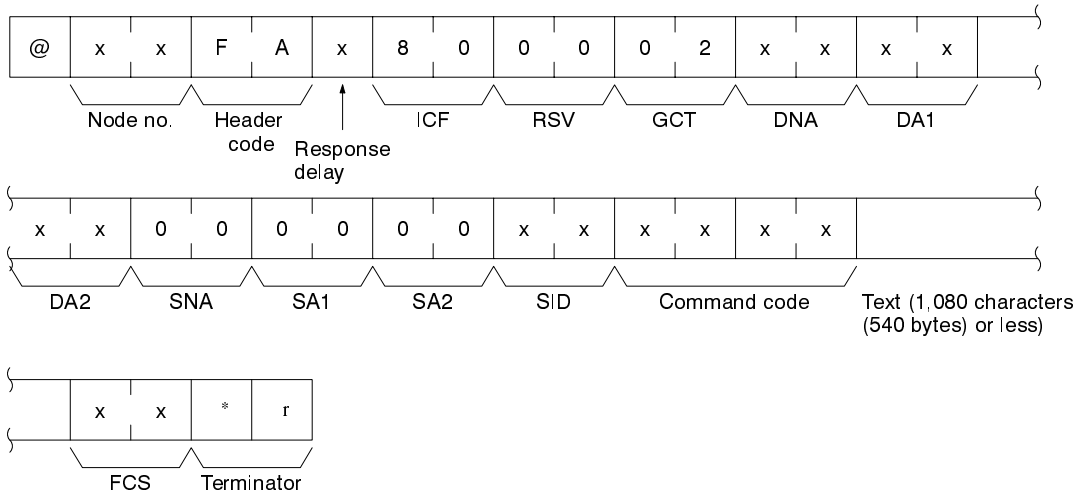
| @ | x | x | F | A | x | 8 | 0 | 0 | 0 | 0 | 2 | x | x | x | x |
|---|---|---|---|---|---|---|---|---|---|---|---|---|---|---|---|

Node no. Header code Response delay ICF RSV GCT DNA DA1

| x | x | 0 | 0 | 0 | 0 | 0 | 0 | x | x | x | x | x | x |
|---|---|---|---|---|---|---|---|---|---|---|---|---|---|

DA2 SNA SA1 SA2 SID Command code Text (1,080 characters (540 bytes) or less)

| x | x | * | r |
|---|---|---|---|

FCS Terminator